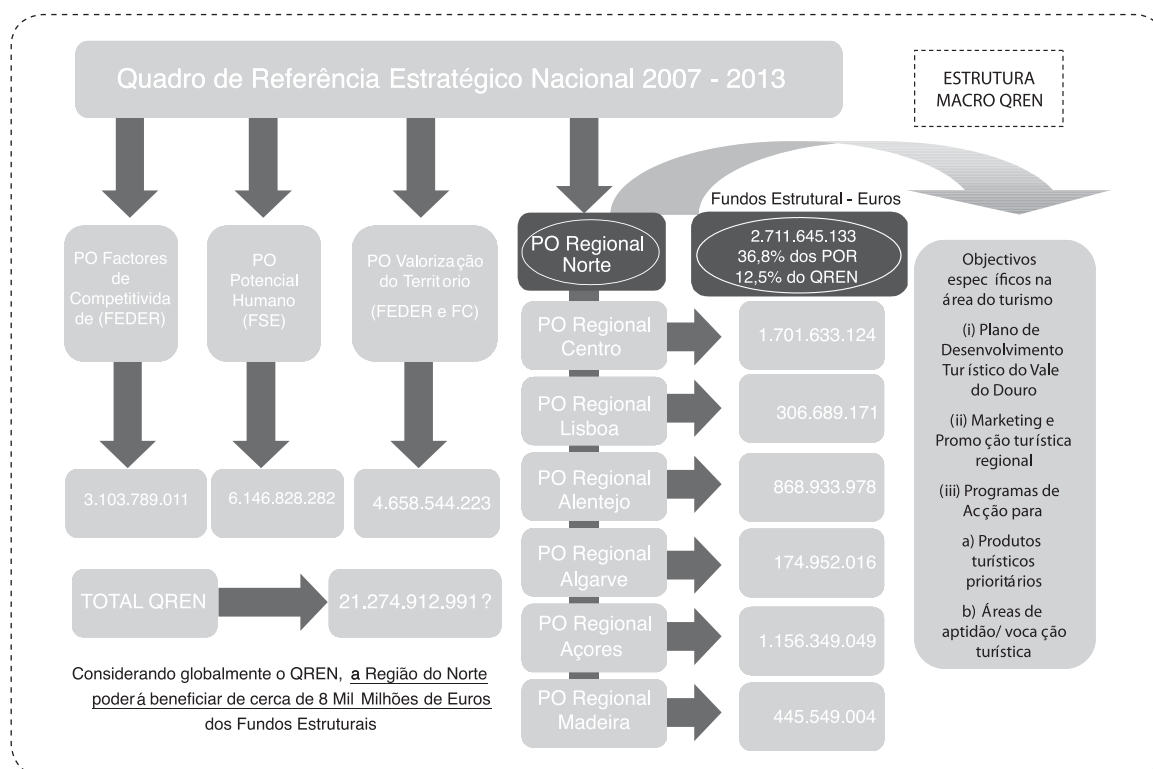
Quadro de Referência Estratégico Nacional 2007 - 2013

ESTRUTURA MACRO QREN

PO Factores de Competitividade (FEDER)

PO Potencial Humano (FSE)

PO Valorização do Territorio (FEDER e FC)

3.103.789.011

6.146.828.282

4.658.544.223

TOTAL QREN

21.274.912.991 ?

Considerando globalmente o QREN, a Região do Norte poderá beneficiar de cerca de 8 Mil Milhões de Euros dos Fundos Estruturais

Fundos Estrutural - Euros

PO Regional Norte

2.711.645.133
36,8% dos POR
12,5% do QREN

PO Regional Centro

1.701.633.124

PO Regional Lisboa

306.689.171

PO Regional Alentejo

868.933.978

PO Regional Algarve

174.952.016

PO Regional Açores

1.156.349.049

PO Regional Madeira

445.549.004

Objectivos específicos na área do turismo

(i) Plano de Desenvolvimento Turístico do Vale do Douro

(ii) Marketing e Promoção turística regional

(iii) Programas de Acção para

a) Produtos turísticos prioritários

b) Áreas de aptidão/ vocação turística